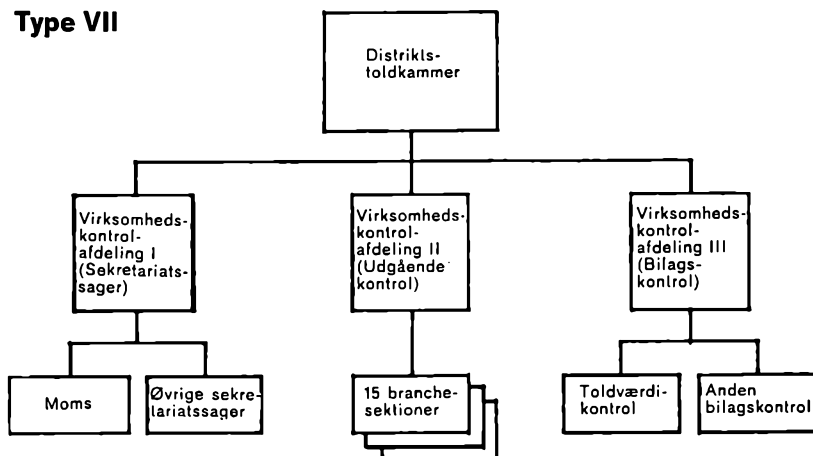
Type VII

Distriktstoldkammer

Virksomhedskontrolafdeling I (Sekretariatssager)

Virksomhedskontrolafdeling II (Udgående kontrol)

Virksomhedskontrolafdeling III (Bilagskontrol)

Moms

Øvrige sekretariatssager

15 branchesektioner

Toldværdikontrol

Anden bilagskontrol